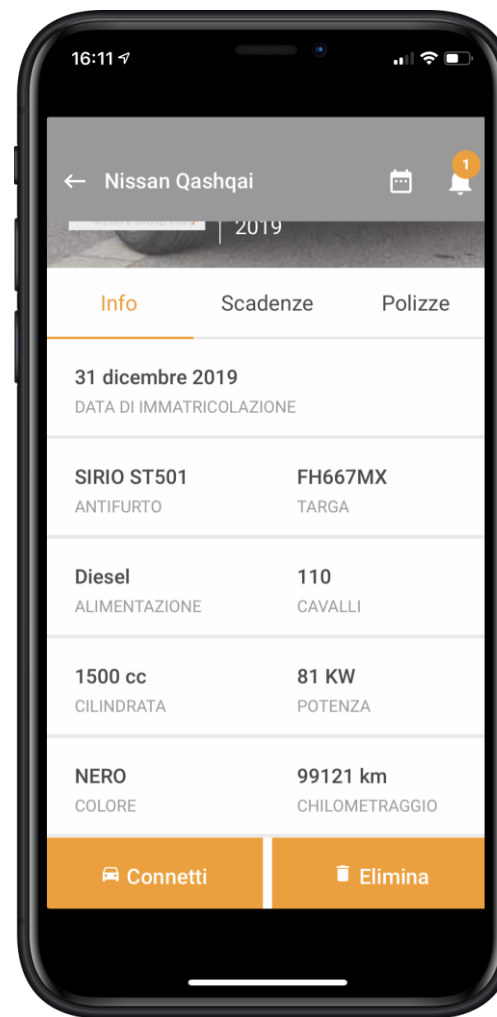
16:11

← Nissan Qashqai

1

2019

Info Scadenze Polizze

31 dicembre 2019
DATA DI IMMATRICOLAZIONE

SIRIO ST501
ANTIFURTO

FH667MX
TARGA

Diesel
ALIMENTAZIONE

110
CAVALLI

1500 cc
CILINDRATA

81 KW
POTENZA

NERO
COLORE

99121 km
CHILOMETRAGGIO

Connetti

Elimina